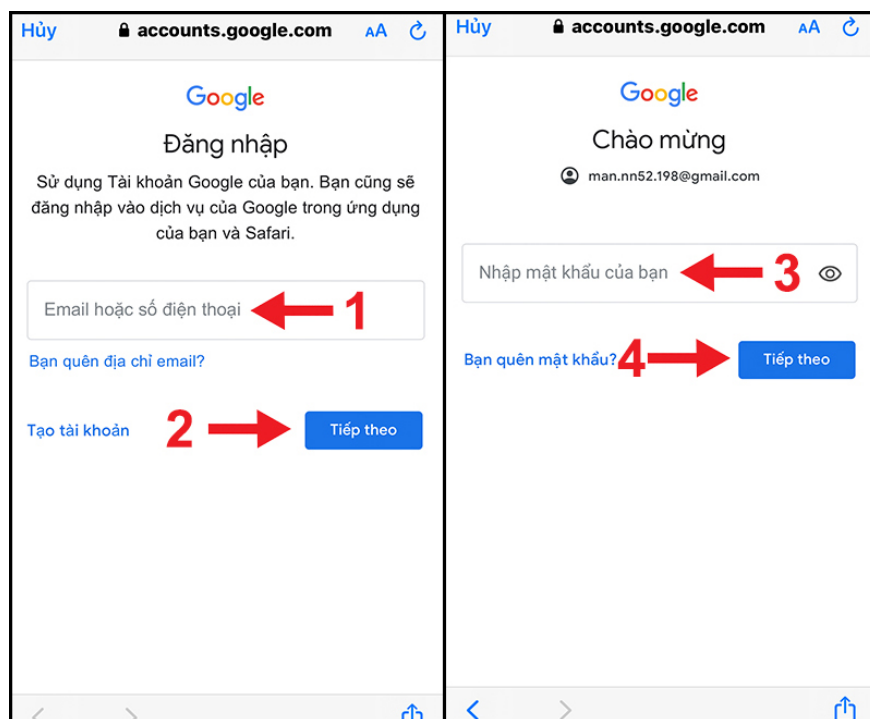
Hủy accounts.google.com AA

Google

Đăng nhập

Sử dụng Tài khoản Google của bạn. Bạn cũng sẽ đăng nhập vào dịch vụ của Google trong ứng dụng của bạn và Safari.

Email hoặc số điện thoại 1

Bạn quên địa chỉ email?

Tạo tài khoản 2 Tiếp theo

Hủy accounts.google.com AA

Google

Chào mừng

man.nn52.198@gmail.com

Nhập mật khẩu của bạn 3

Bạn quên mật khẩu? 4 Tiếp theo